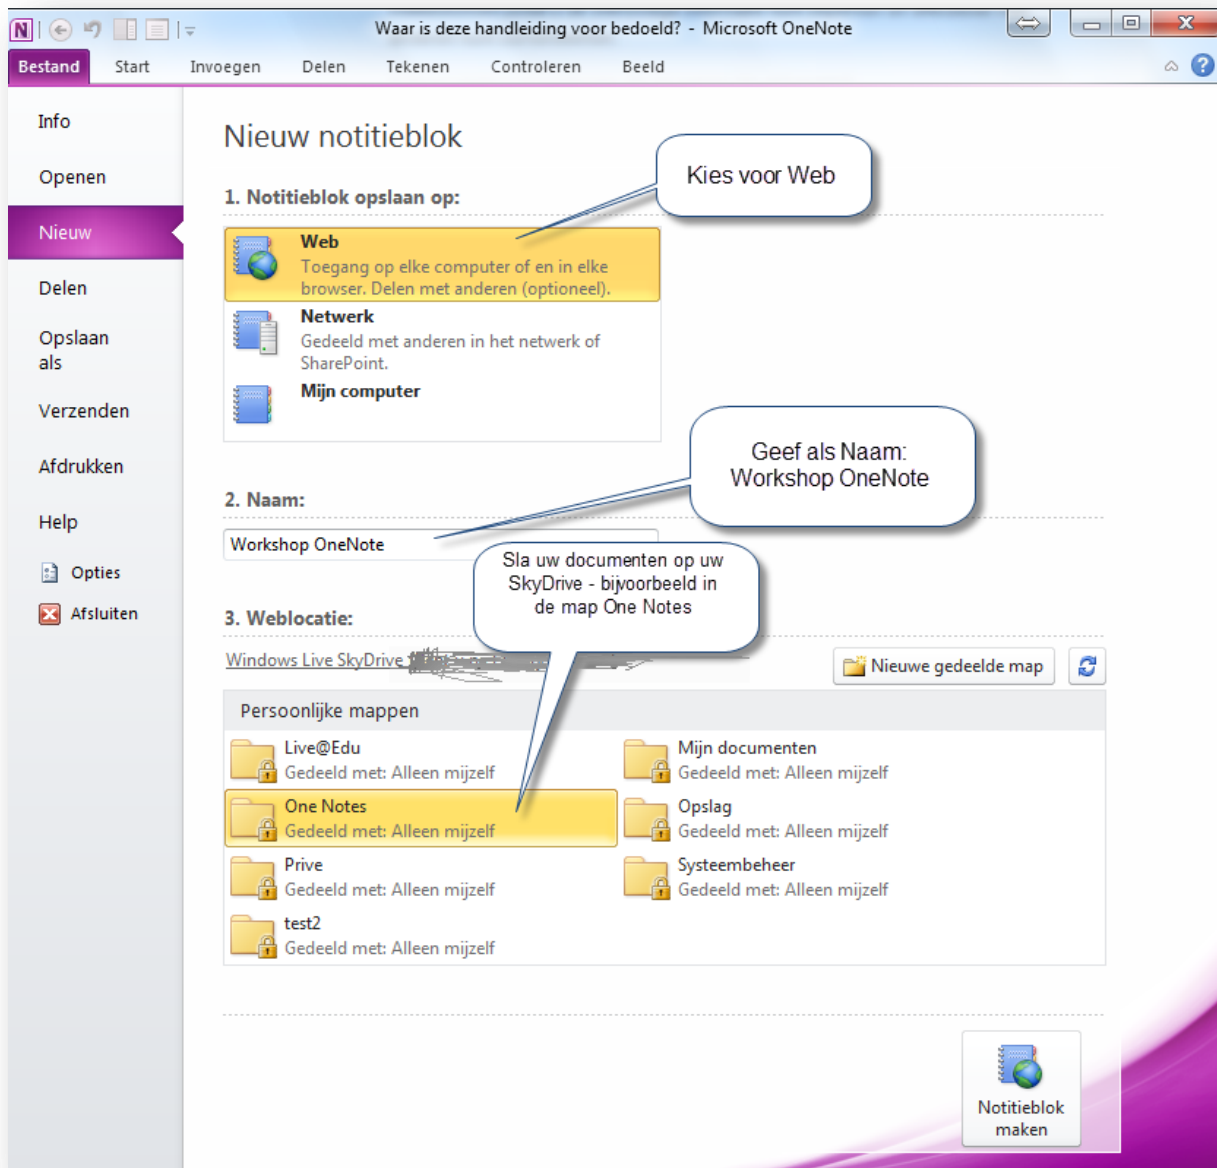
Waar is deze handleiding voor bedoeld? - Microsoft OneNote

Bestand Start Invoegen Delen Tekenen Controleren Beeld

Info

Openen

Nieuw

Delen

Opslaan als

Verzenden

Afdrukken

Help

Opties

Afsluiten

Nieuw notitieblok

1. Notitieblok opslaan op:

Kies voor Web

Web
Toegang op elke computer of en in elke browser. Delen met anderen (optioneel).

Netwerk
Gedeeld met anderen in het netwerk of SharePoint.

Mijn computer

Geef als Naam: Workshop OneNote

2. Naam:

Workshop OneNote

Sla uw documenten op uw SkyDrive - bijvoorbeeld in de map One Notes

3. Weblocatie:

Windows Live SkyDrive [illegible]

Nieuwe gedeelde map

Persoonlijke mappen

Live@Edu
Gedeeld met: Alleen mijzelf

Mijn documenten
Gedeeld met: Alleen mijzelf

One Notes
Gedeeld met: Alleen mijzelf

Opslag
Gedeeld met: Alleen mijzelf

Prive
Gedeeld met: Alleen mijzelf

Systeembeheer
Gedeeld met: Alleen mijzelf

test2
Gedeeld met: Alleen mijzelf

Notitieblok maken